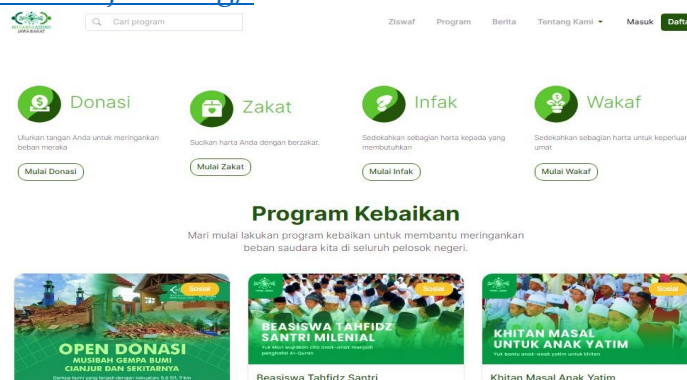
Cari program

Ziswaf Program Berita Tentang Kami Masuk Dafta

Donasi
Ulurkan tangan Anda untuk meringankan beban mereka
Mulai Donasi

Zakat
Sucikan harta Anda dengan berzakat.
Mulai Zakat

Infak
Sedekahkan sebagian harta kepada yang membutuhkan
Mulai Infak

Wakaf
Sedekahkan sebagian harta untuk keperluan umat
Mulai Wakaf

Program Kebaikan
Mari mulai lakukan program kebaikan untuk membantu meringankan beban saudara kita di seluruh pelosok negeri.

Sosial
OPEN DONASI
MUSIBAH GEMPA BUMI CIANJUR DAN SEKITARNYA

Sosial
BEASISWA TAHFIDZ SANTRI MILENIAL
Beasiswa Tahfidz Santri

Sosial
KHITAN MASAL UNTUK ANAK YATIM
Khitan Masal Anak Yatim